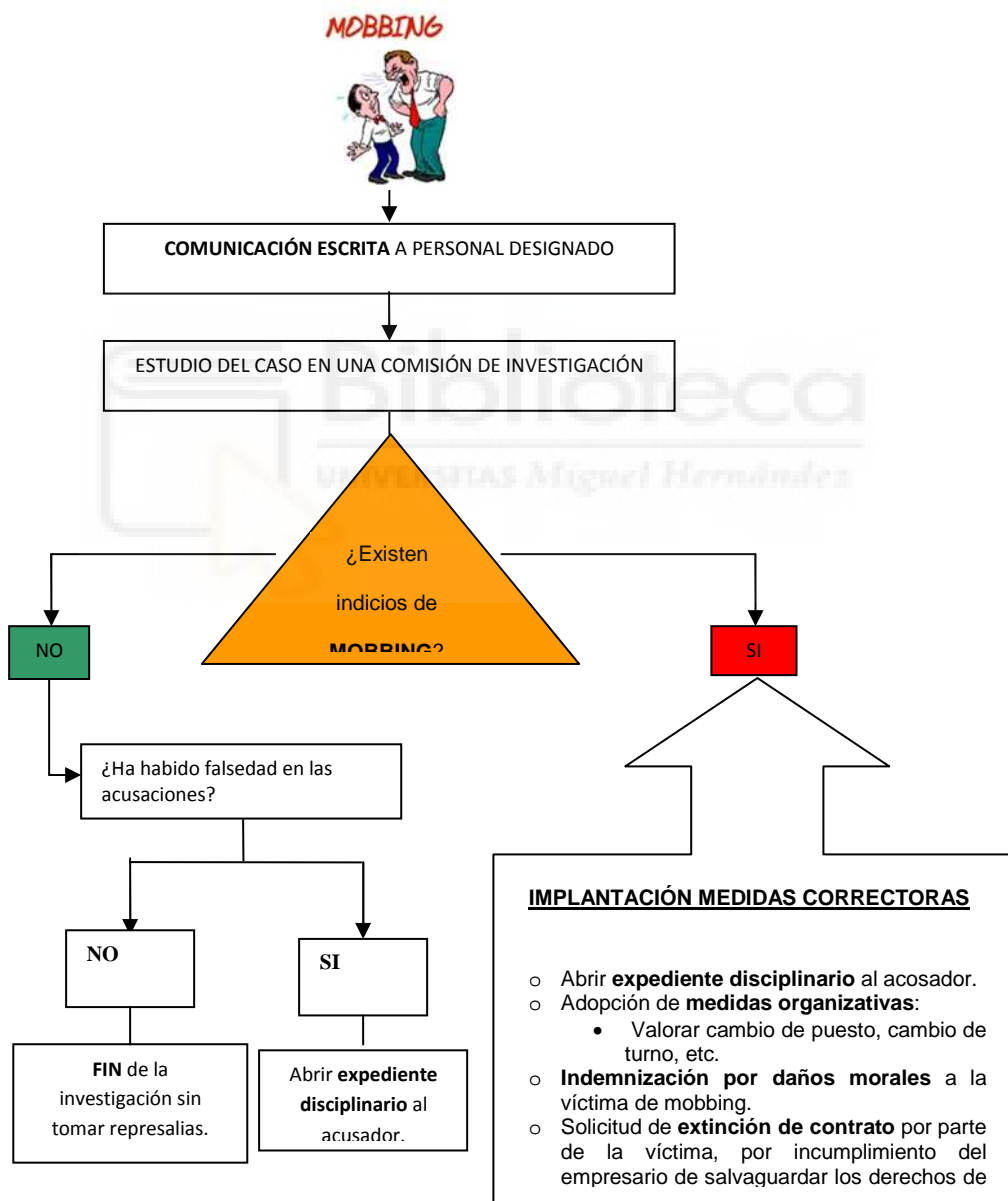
MOBBING

COMUNICACIÓN ESCRITA A PERSONAL DESIGNADO

ESTUDIO DEL CASO EN UNA COMISIÓN DE INVESTIGACIÓN

¿Existen indicios de MOBBING?

NO

SI

¿Ha habido falsedad en las acusaciones?

NO

SI

FIN de la investigación sin tomar represalias.

Abrir expediente disciplinario al acusador.

IMPLANTACIÓN MEDIDAS CORRECTORAS

- Abrir expediente disciplinario al acosador.
- Adopción de medidas organizativas:
  - Valorar cambio de puesto, cambio de turno, etc.
- Indemnización por daños morales a la víctima de mobbing.
- Solicitud de extinción de contrato por parte de la víctima, por incumplimiento del empresario de salvaguardar los derechos de

Biblioteca UNIVERSITAS Miguel Hernández